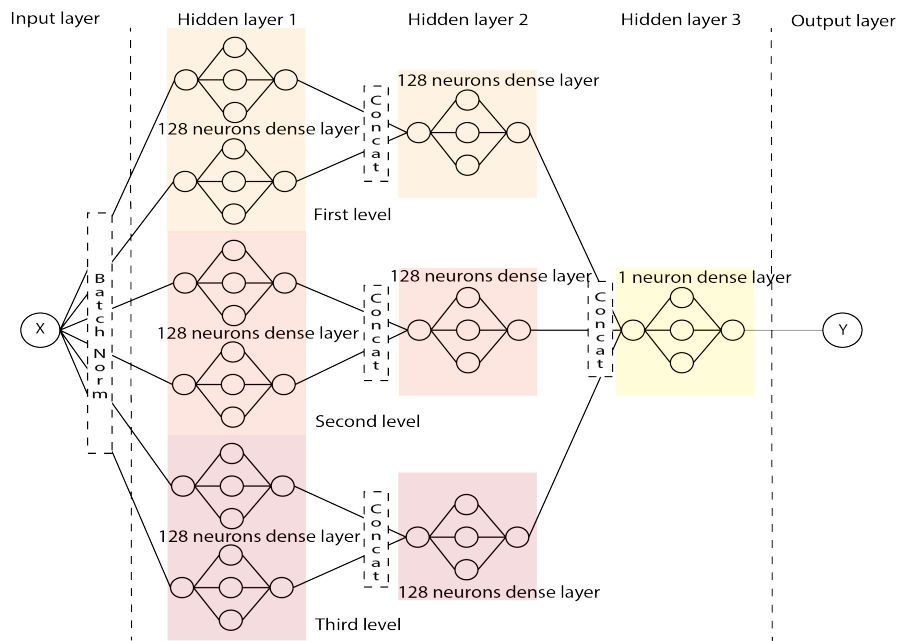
Input layer

Hidden layer 1

Hidden layer 2

Hidden layer 3

Output layer

128 neurons dense layer

Concat

128 neurons dense layer

First level

X

Batch Norm

128 neurons dense layer

Concat

128 neurons dense layer

Concat

1 neuron dense layer

Y

Second level

128 neurons dense layer

Concat

128 neurons dense layer

Third level